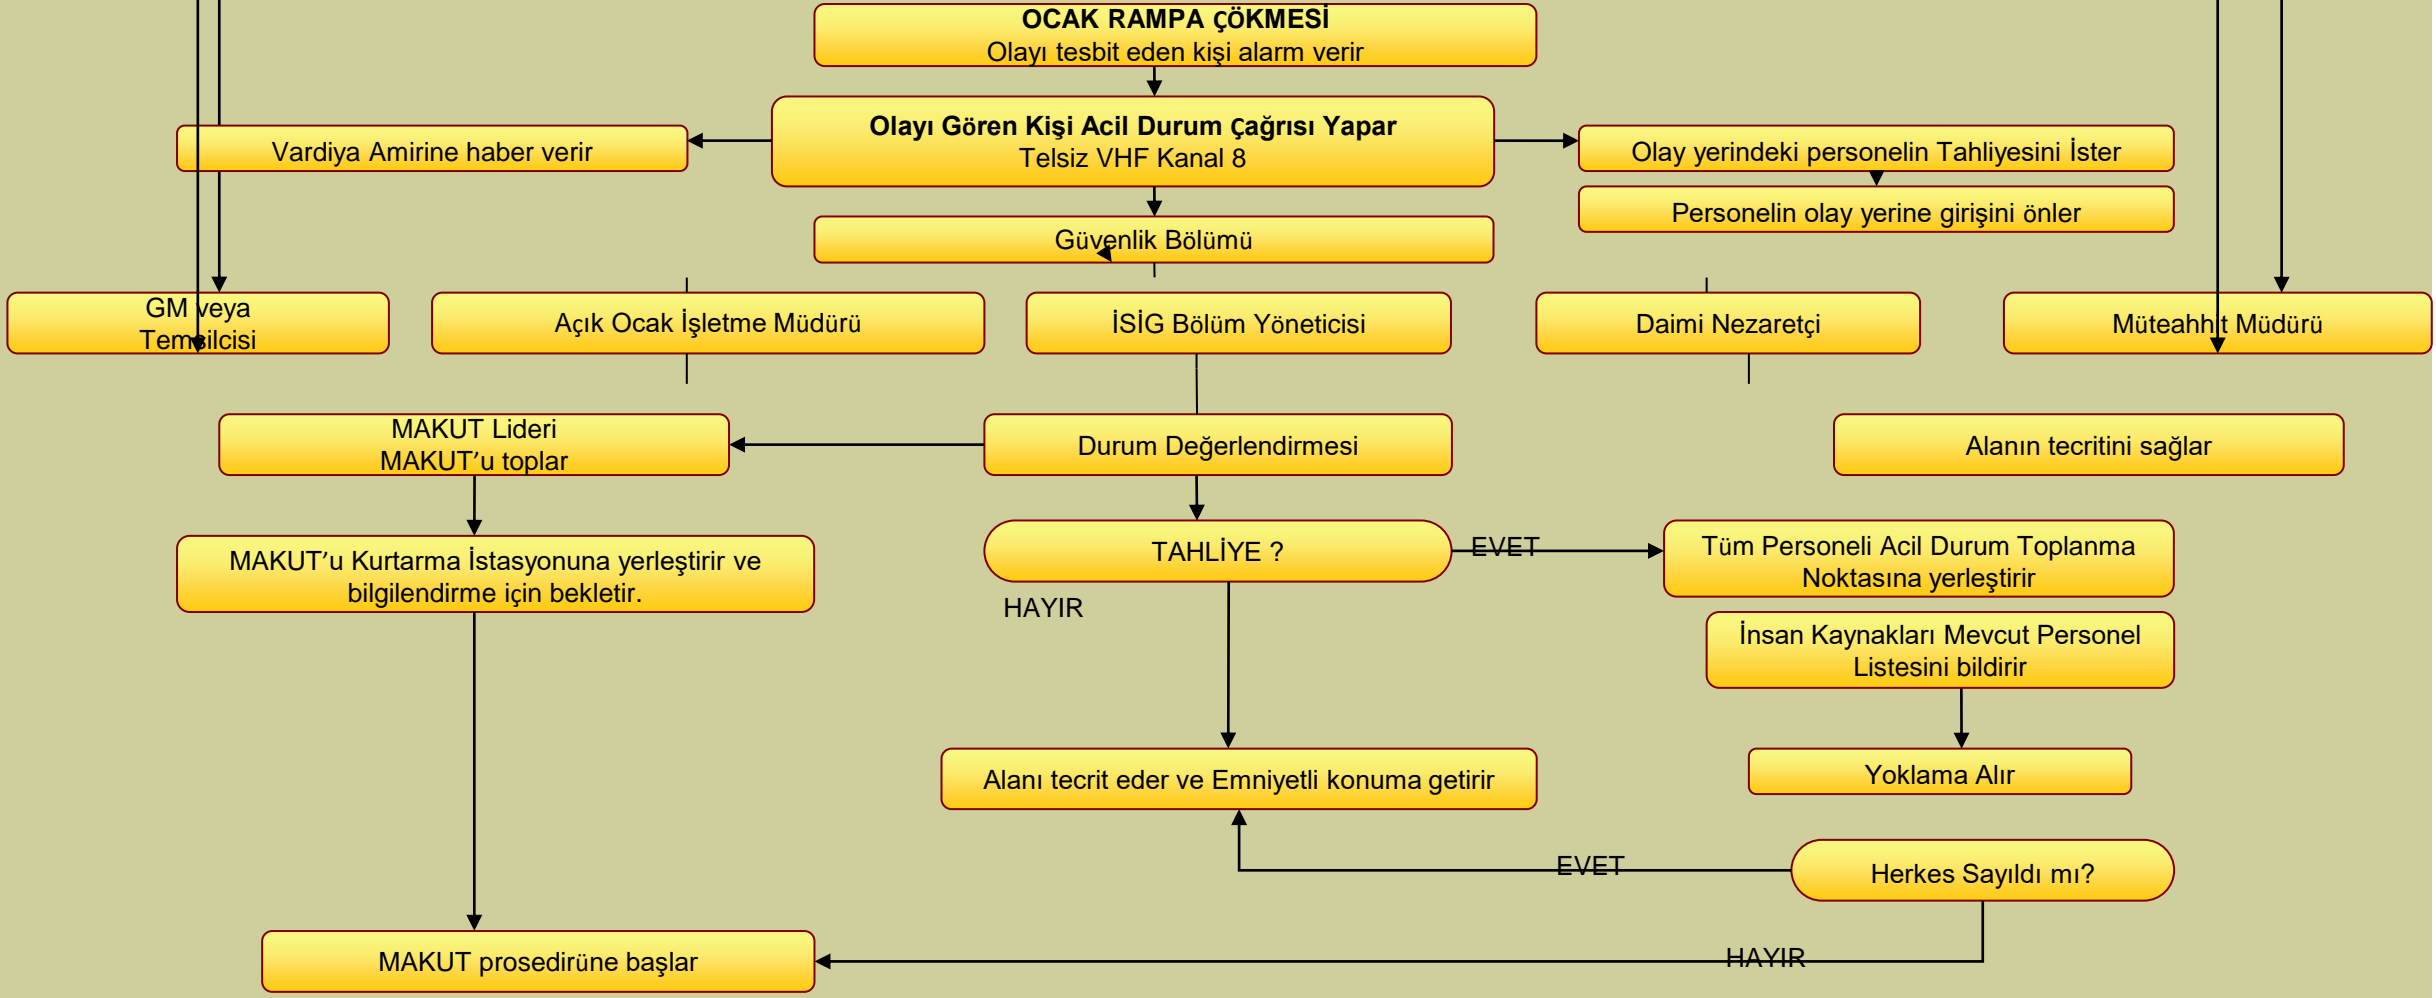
OCAK RAMPA ÇÖKMESİ
Olayı tesbit eden kişi alarm verir

Olayı Gören Kişi Acil Durum çağrısı Yapar
Telsiz VHF Kanal 8

Vardiya Amirine haber verir

Olay yerindeki personelin Tahliyesini İster

Personelin olay yerine girişini önler

Güvenlik Bölümü

GM veya Temsilcisi

Açık Ocak İşletme Müdürü

İSİG Bölüm Yöneticisi

Daimi Nezaretçi

Müteahhit Müdürü

MAKUT Lideri
MAKUT'u toplar

Durum Değerlendirmesi

Alanın tecritini sağlar

MAKUT'u Kurtarma İstasyonuna yerleştirir ve bilgilendirme için bekletir.

TAHLİYE ?

EVET

Tüm Personeli Acil Durum Toplanma Noktasına yerleştirir

HAYIR

İnsan Kaynakları Mevcut Personel Listesini bildirir

Alanı tecrit eder ve Emniyetli konuma getirir

Yoklama Alır

EVET

Herkes Sayıldı mı?

MAKUT prosedirüne başlar

HAYIR